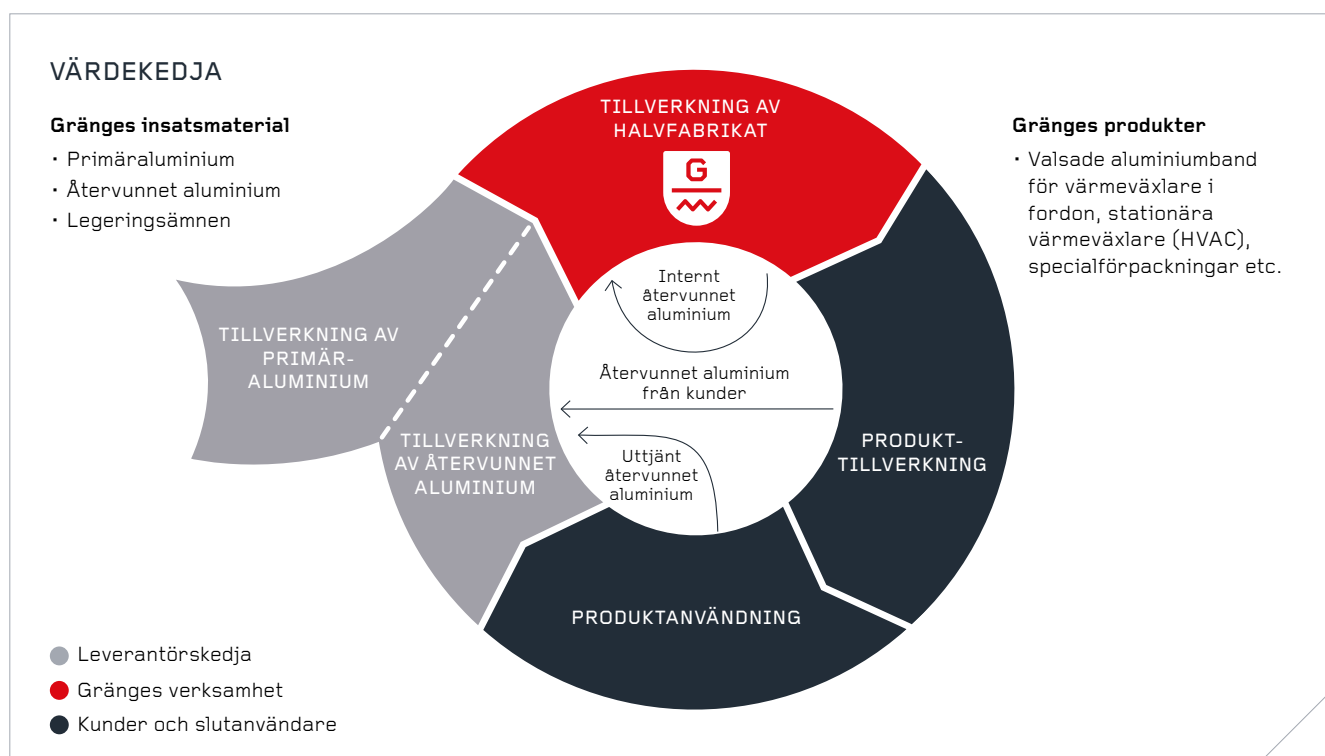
VÄRDEKEDJA

**Gränges insatsmaterial**
• Primäraluminium
• Återvunnet aluminium
• Legeringsämnen

TILLVERKNING AV HALVFABRIKAT

G

**Gränges produkter**
• Valsade aluminiumband för värmeväxlare i fordon, stationära värmeväxlare (HVAC), specialförpackningar etc.

Internt återvunnet aluminium

TILLVERKNING AV PRIMÄR-ALUMINIUM

Återvunnet aluminium från kunder

TILLVERKNING AV ÅTERVUNNET ALUMINIUM

Uttjänt återvunnet aluminium

PRODUKT-TILLVERKNING

PRODUKTANVÄNDNING

Leverantörskedja
Gränges verksamhet
Kunder och slutanvändare